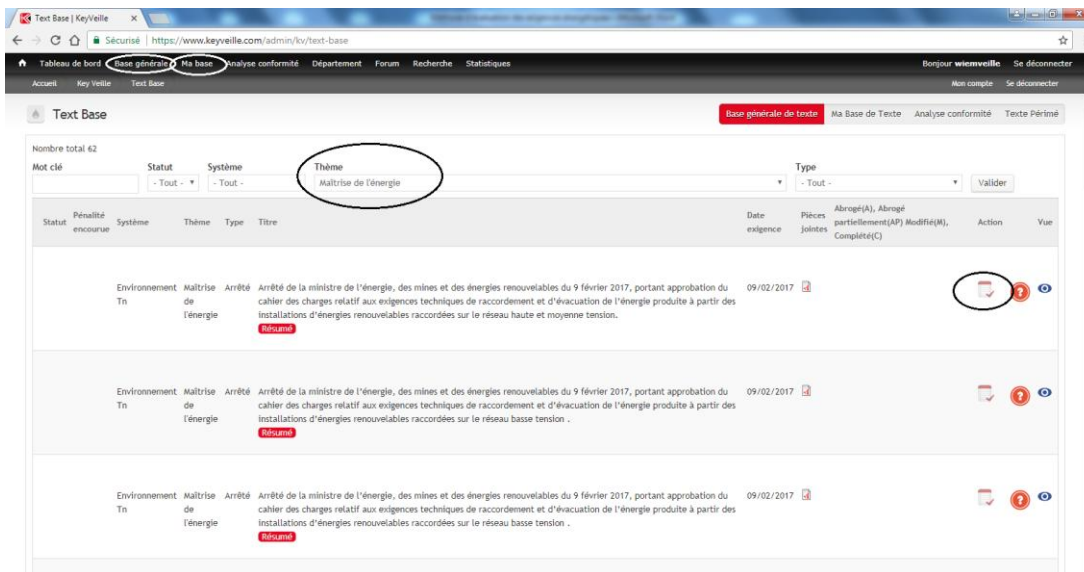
Text Base | KeyVeille ×

Sécurisé | https://www.keyveille.com/admin/kv/text-base

Tableau de bord Base générale Ma base Analyse conformité Département Forum Recherche Statistiques

Bonjour wiemveille Se déconnecter

Accueil Key Veille Text Base

Mon compte Se déconnecter

Text Base

Base générale de texte Ma Base de Texte Analyse conformité Texte Périmé

Nombre total 62

Mot clé

Statut - Tout -

Système - Tout -

Thème Maîtrise de l'énergie

Type - Tout -

Valider

| Statut | Pénalité encourue | Système | Thème | Type | Titre | Date exigence | Pièces jointes | Abrogé(A), Abrogé partiellement(AP) Modifié(M), Complété(C) | Action | Vue |
|---|---|---|---|---|---|---|---|---|---|---|
| | | Environnement Tn | Maîtrise de l'énergie | Arrêté | Arrêté de la ministre de l'énergie, des mines et des énergies renouvelables du 9 février 2017, portant approbation du cahier des charges relatif aux exigences techniques de raccordement et d'évacuation de l'énergie produite à partir des installations d'énergies renouvelables raccordées sur le réseau haute et moyenne tension. Résumé | 09/02/2017 | | | | |
| | | Environnement Tn | Maîtrise de l'énergie | Arrêté | Arrêté de la ministre de l'énergie, des mines et des énergies renouvelables du 9 février 2017, portant approbation du cahier des charges relatif aux exigences techniques de raccordement et d'évacuation de l'énergie produite à partir des installations d'énergies renouvelables raccordées sur le réseau basse tension . Résumé | 09/02/2017 | | | | |
| | | Environnement Tn | Maîtrise de l'énergie | Arrêté | Arrêté de la ministre de l'énergie, des mines et des énergies renouvelables du 9 février 2017, portant approbation du cahier des charges relatif aux exigences techniques de raccordement et d'évacuation de l'énergie produite à partir des installations d'énergies renouvelables raccordées sur le réseau basse tension . Résumé | 09/02/2017 | | | | |